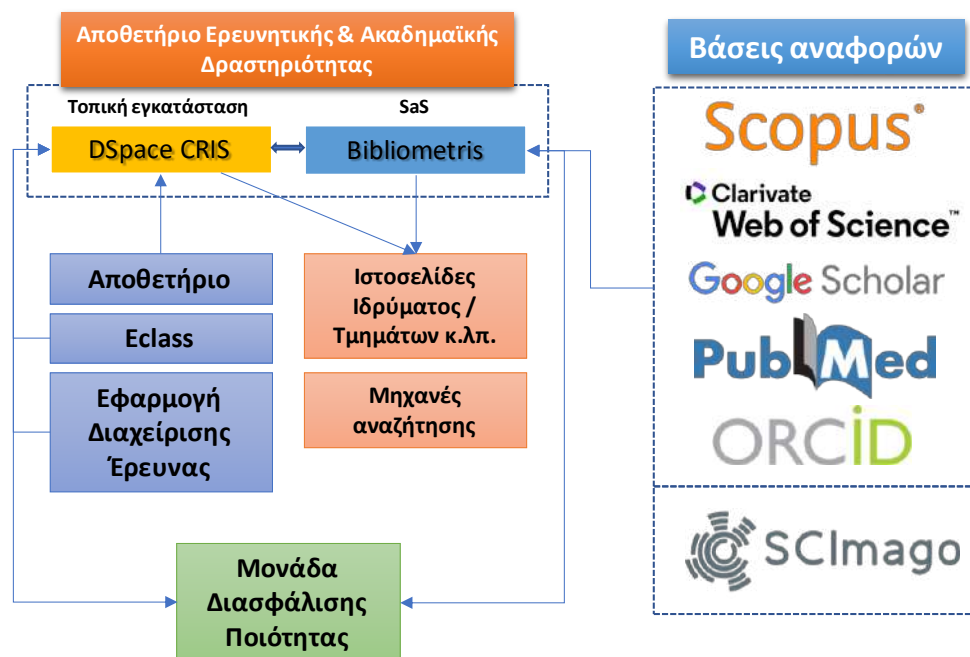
Αποθετήριο Ερευνητικής & Ακαδημαϊκής Δραστηριότητας

Τοπική εγκατάσταση

SaS

DSpace CRIS

Bibliometris

Αποθετήριο

Eclass

Εφαρμογή Διαχείρισης Έρευνας

Ιστοσελίδες Ιδρύματος / Τμημάτων κ.λπ.

Μηχανές αναζήτησης

Μονάδα Διασφάλισης Ποιότητας

Βάσεις αναφορών

Scopus

Clarivate Web of Science

Google Scholar

PubMed

ORCID

SCImago